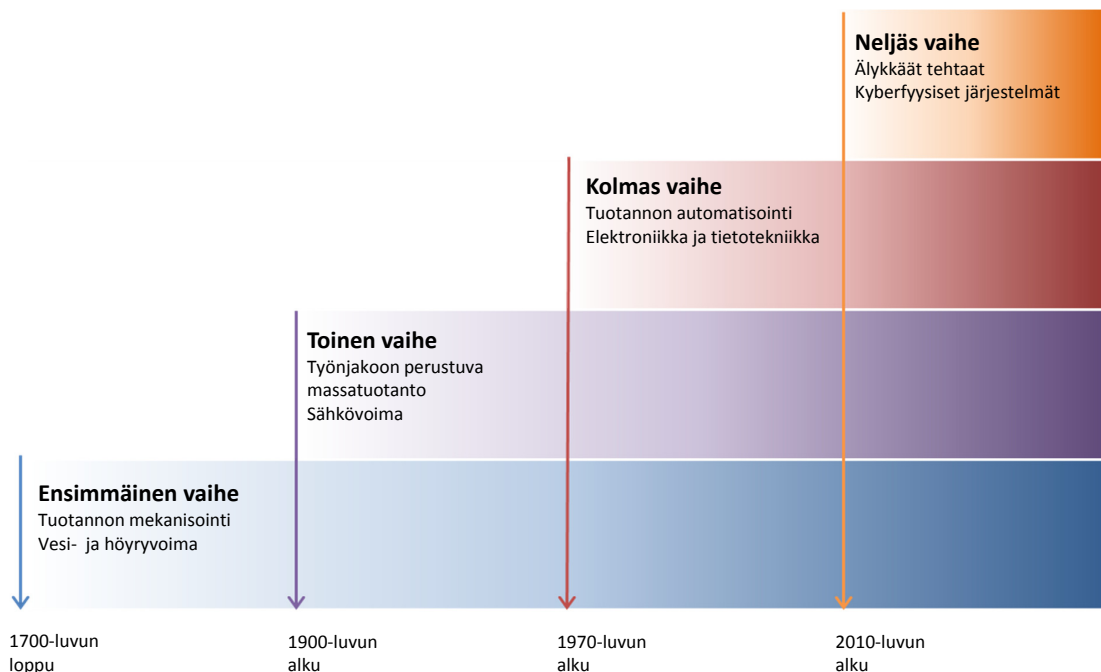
**Neljäs vaihe**
Älykkäät tehtaat
Kyberfyysiset järjestelmät

**Kolmas vaihe**
Tuotannon automatisointi
Elektroniikka ja tietotekniikka

**Toinen vaihe**
Työnjakoon perustuva massatuotanto
Sähkövoima

**Ensimmäinen vaihe**
Tuotannon mekanisointi
Vesi- ja höyryvoima

1700-luvun loppu

1900-luvun alku

1970-luvun alku

2010-luvun alku